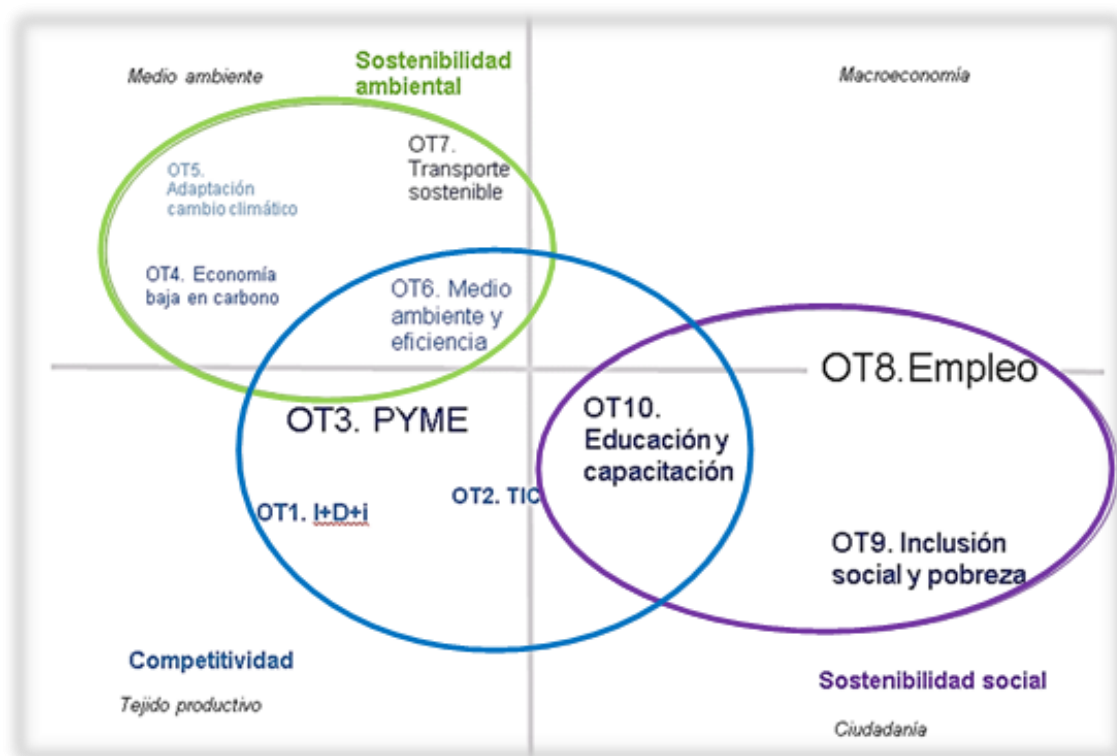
Medio ambiente

Sostenibilidad ambiental

Macroeconomía

OT5. Adaptación cambio climático

OT7. Transporte sostenible

OT4. Economía baja en carbono

OT6. Medio ambiente y eficiencia

OT8. Empleo

OT3. PYME

OT10. Educación y capacitación

OT1. I+D+i

OT2. TIC

OT9. Inclusión social y pobreza

Competitividad

Tejido productivo

Sostenibilidad social

Ciudadanía